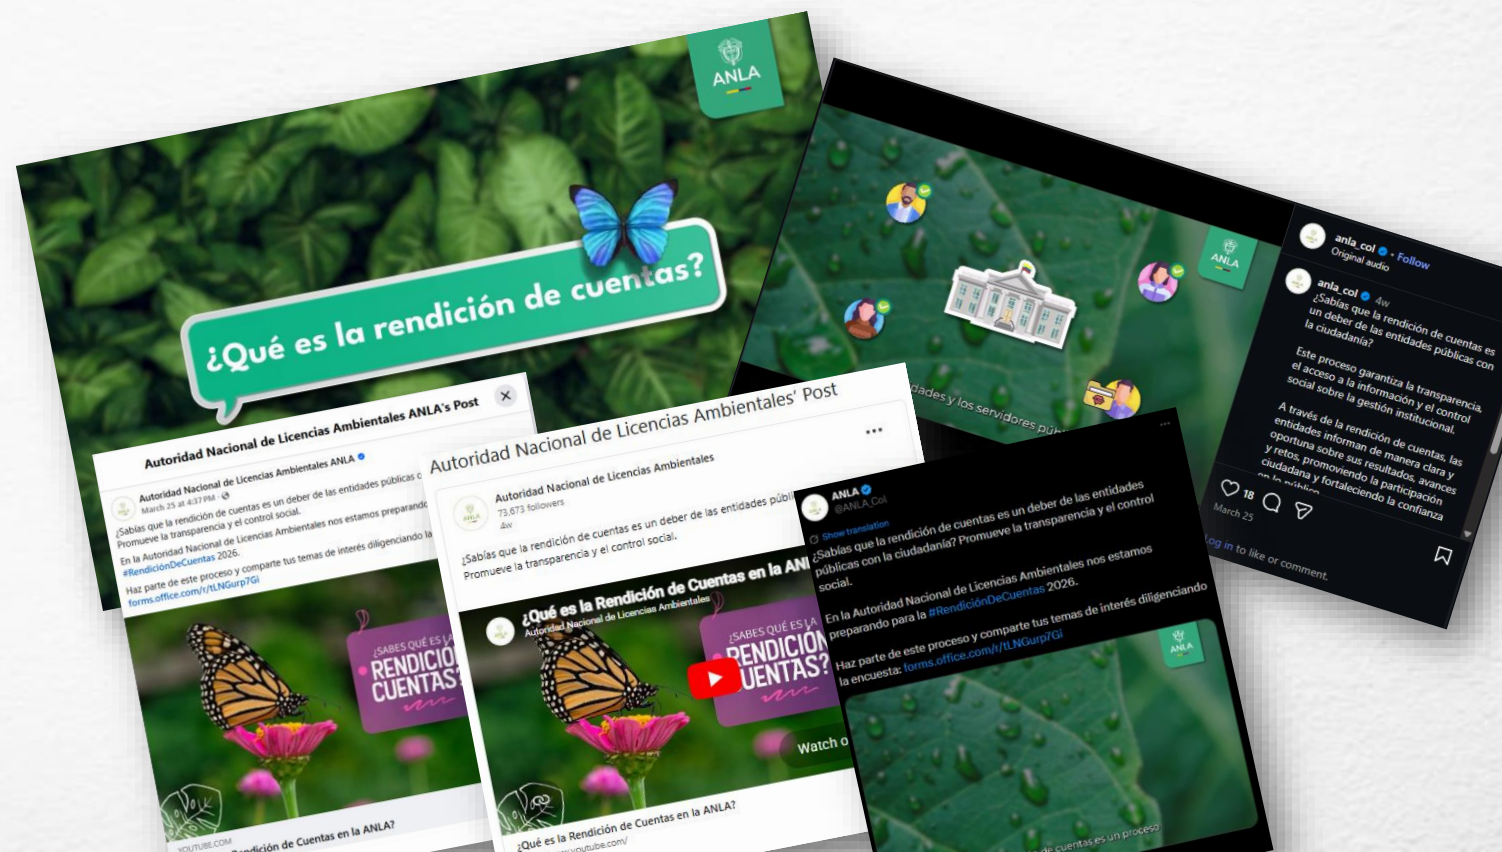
ANLA

¿Qué es la rendición de cuentas?

Autoridad Nacional de Licencias Ambientales ANLA's Post

Autoridad Nacional de Licencias Ambientales ANLA
March 25 at 4:37 PM ·

¿Sabías que la rendición de cuentas es un deber de las entidades públicas c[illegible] Promueve la transparencia y el control social.

En la Autoridad Nacional de Licencias Ambientales nos estamos preparando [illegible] #RendiciónDeCuentas 2026.

Haz parte de este proceso y comparte tus temas de interés diligenciando la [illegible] forms.office.com/r/tLNGurp7Gi

¿SABES QUÉ ES LA RENDICIÓN DE CUENTAS?

YOUTUBE.COM
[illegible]ndición de Cuentas en la ANLA?

Autoridad Nacional de Licencias Ambientales' Post

Autoridad Nacional de Licencias Ambientales
73,673 followers
4w

¿Sabías que la rendición de cuentas es un deber de las entidades públi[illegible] Promueve la transparencia y el control social.

¿Qué es la Rendición de Cuentas en la ANL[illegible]
Autoridad Nacional de Licencias Ambientales

¿SABES QUÉ ES LA RENDICIÓN DE CUENTAS?

Watch o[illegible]

¿Qué es la Rendición de Cuentas en la ANLA?
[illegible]youtube.com/

ANLA
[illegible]dades y los servidores pú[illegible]

anla_col • Follow
Original audio

anla_col 4w
¿Sabías que la rendición de cuentas es un deber de las entidades públicas con la ciudadanía?

Este proceso garantiza la transparencia, el acceso a la información y el control social sobre la gestión institucional.

A través de la rendición de cuentas, las entidades informan de manera clara y oportuna sobre sus resultados, avances y retos, promoviendo la participación ciudadana y fortaleciendo la confianza en lo público.

18
March 25

Log in to like or comment.

ANLA
@ANLA_Col

Show translation

¿Sabías que la rendición de cuentas es un deber de las entidades públicas con la ciudadanía? Promueve la transparencia y el control social.

En la Autoridad Nacional de Licencias Ambientales nos estamos preparando para la #RendiciónDeCuentas 2026.

Haz parte de este proceso y comparte tus temas de interés diligenciando la encuesta: forms.office.com/r/tLNGurp7Gi

ANLA

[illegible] de cuentas es un proceso